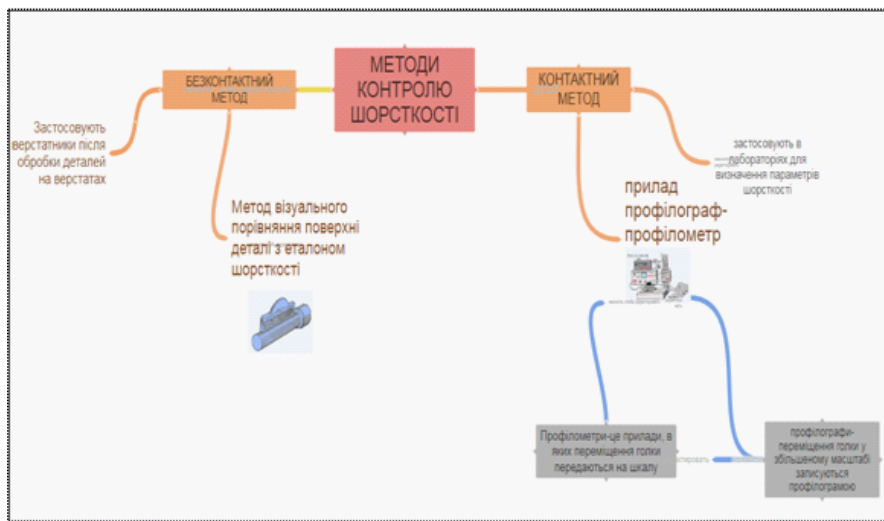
МЕТОДИ КОНТРОЛЮ ШОРСТКОСТІ

БЕЗКОНТАКТНИЙ МЕТОД

Застосовують верстатники після обробки деталей на верстатах

Метод візуального порівняння поверхні деталі з еталоном шорсткості

КОНТАКТНИЙ МЕТОД

застосовують в лабораторіях для визначення параметрів шорсткості

прилад профілограф-профілометр

Профілометри-це прилади, в яких переміщення голки передаються на шкалу

профілографи-переміщення голки у збільшеному масштабі записуються профілограмою